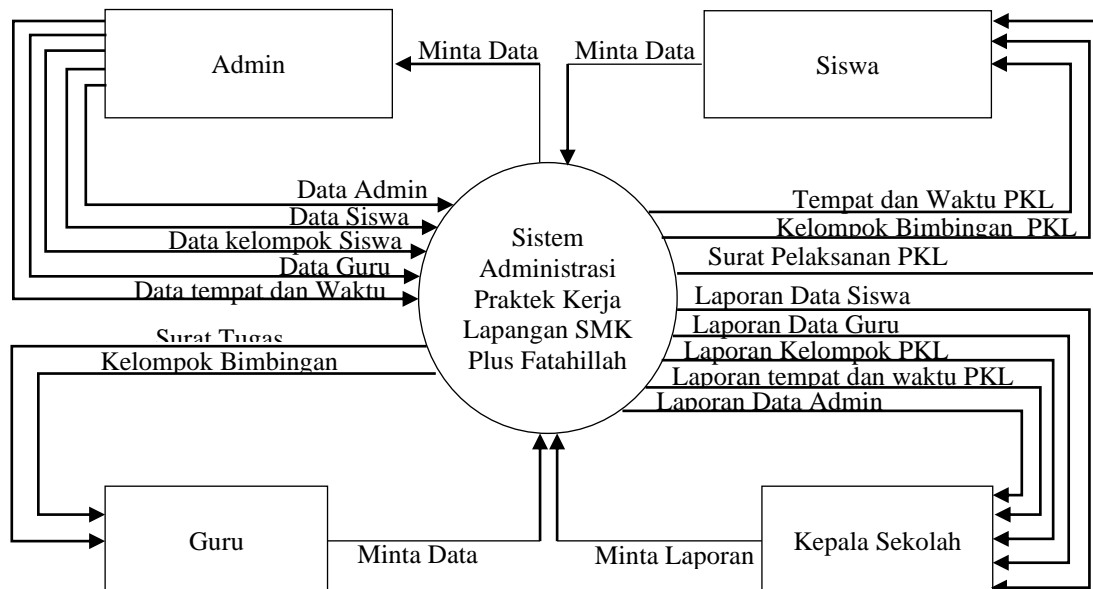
Admin

Minta Data

Minta Data

Siswa

Data Admin

Data Siswa

Data kelompok Siswa

Data Guru

Data tempat dan Waktu

Sistem Administrasi Praktek Kerja Lapangan SMK Plus Fatahillah

Tempat dan Waktu PKL

Kelompok Bimbingan PKL

Surat Pelaksanan PKL

Laporan Data Siswa

Laporan Data Guru

Laporan Kelompok PKL

Laporan tempat dan waktu PKL

Laporan Data Admin

Surat Tugas

Kelompok Bimbingan

Guru

Minta Data

Minta Laporan

Kepala Sekolah